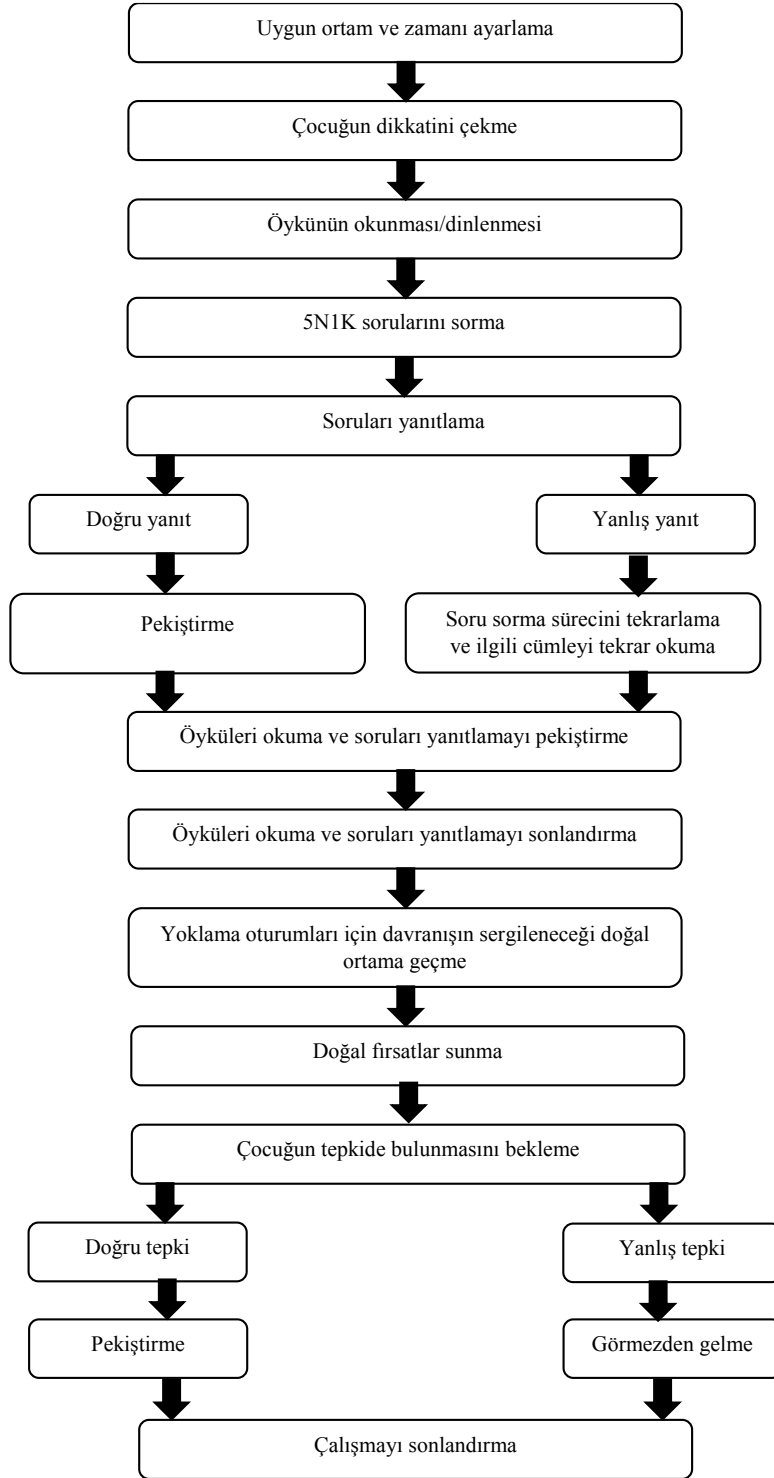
Uygun ortam ve zamanı ayarlama

Çocuğun dikkatini çekme

Öykünün okunması/dinlenmesi

5N1K sorularını sorma

Soruları yanıtlama

Doğru yanıt

Yanlış yanıt

Pekiştirme

Soru sorma sürecini tekrarlama ve ilgili cümleyi tekrar okuma

Öyküleri okuma ve soruları yanıtlamayı pekiştirme

Öyküleri okuma ve soruları yanıtlamayı sonlandırma

Yoklama oturumları için davranışın sergileneceği doğal ortama geçme

Doğal fırsatlar sunma

Çocuğun tepkide bulunmasını bekleme

Doğru tepki

Yanlış tepki

Pekiştirme

Görmezden gelme

Çalışmayı sonlandırma